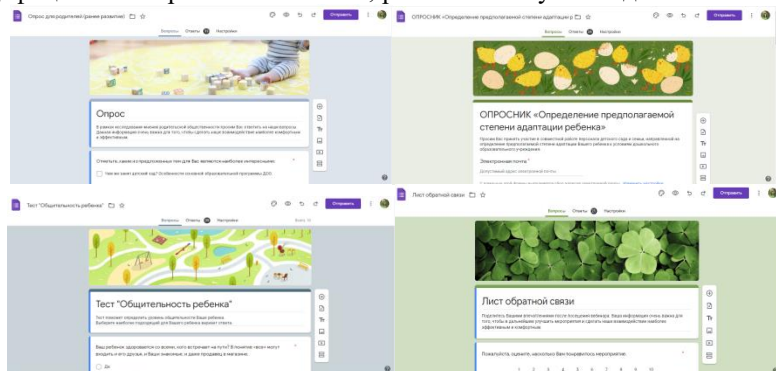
Опрос для родителей (ранее развитие)

Отправить

Вопросы Ответы Настройки

Опрос

В рамках исследования мнения родительской общественности просим Вас ответить на наши вопросы. Данная информация очень важна для того, чтобы сделать наше взаимодействие максимально комфортным и эффективным.

Отметьте, какие из предложенных тем для Вас являются наиболее интересными

Чем мы занимаемся в детском саду? Особенности основной образовательной программы ДОО

ОПРОСНИК «Определение предполагаемой степени адаптации р

Отправить

Вопросы Ответы Настройки

ОПРОСНИК «Определение предполагаемой степени адаптации ребенка»

Просим Вас принять участие в совместной работе педагогов детского сада и семьи, направленной на определение предполагаемой степени адаптации Вашего ребенка к условиям дошкольного образовательного учреждения.

Электронная почта *

Допустимый адрес электронной почты

Тест "Общительность ребенка"

Отправить

Вопросы Ответы Настройки

Тест "Общительность ребенка"

Тест поможет определить уровень общительности Вашего ребенка. Выберите наиболее подходящий для Вашего ребенка вариант ответа.

Ваш ребенок здоровается со всеми, кого встречает на пути? В понятие «все» могут входить и его друзья, и Ваши знакомые, и даже продавец в магазине.

Да

Лист обратной связи

Отправить

Вопросы Ответы Настройки

Лист обратной связи

Поделитесь Вашими впечатлениями после посещения мероприятия. Ваша информация очень важна для того, чтобы в дальнейшем улучшать мероприятия и сделать наше взаимодействие наиболее эффективным и комфортным.

Пожалуйста, оцените, насколько Вам понравилось мероприятие.

1 2 3 4 5 6 7 8 9 10